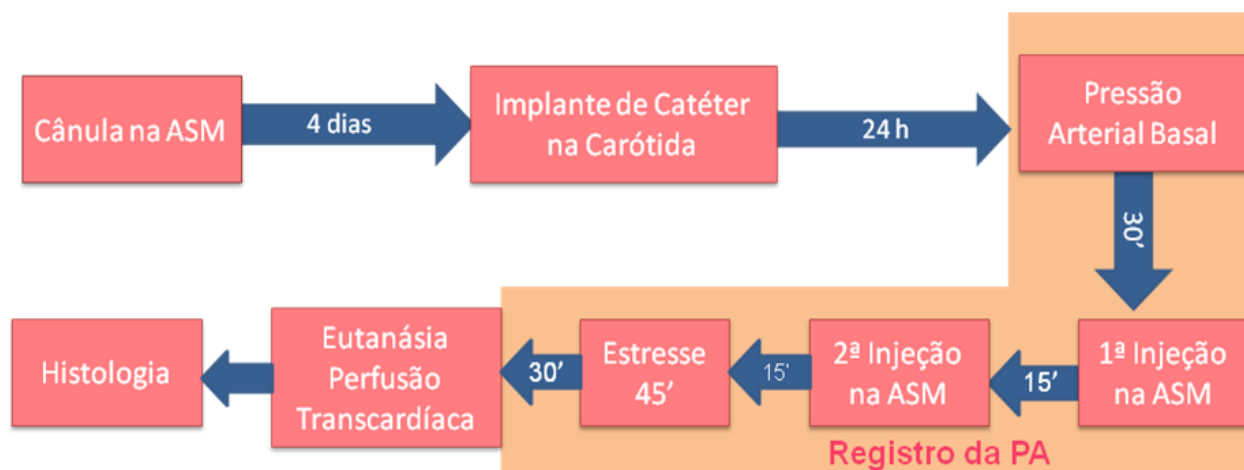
Cânula na ASM

4 dias

Implante de Catéter na Carótida

24 h

Pressão Arterial Basal

30’

1ª Injeção na ASM

15’

2ª Injeção na ASM

15’

Estresse 45’

30’

Eutanásia Perfusão Transcardíaca

Histologia

Registro da PA